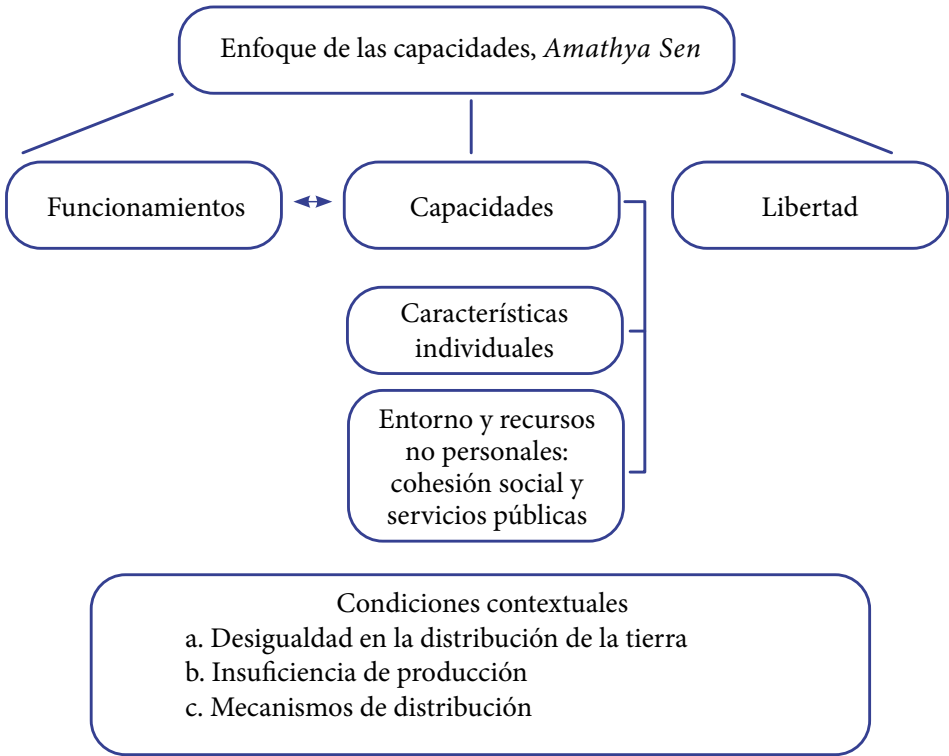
Enfoque de las capacidades, *Amathya Sen*

Funcionamientos

Capacidades

Libertad

Características individuales

Entorno y recursos no personales: cohesión social y servicios públicas

Condiciones contextuales
a. Desigualdad en la distribución de la tierra
b. Insuficiencia de producción
c. Mecanismos de distribución